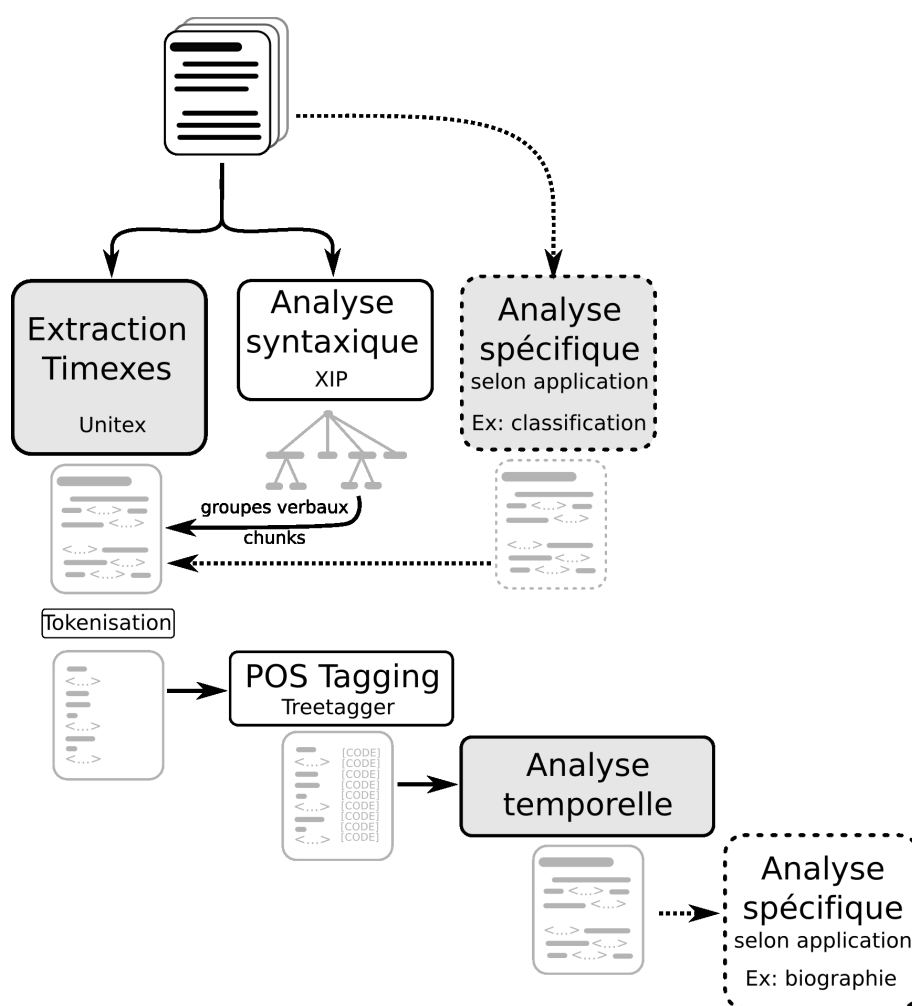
Extraction Timexes

Unitex

Analyse syntaxique

XIP

Analyse spécifique

selon application

Ex: classification

<...>
<...>
<...>
<...>
<...>

groupes verbaux

chunks

<...>
<...>
<...>
<...>
<...>

Tokenisation

<...>
<...>
<...>

POS Tagging

Treetagger

[CODE]
<...> [CODE]
[CODE]
[CODE]
[CODE]
<...> [CODE]
[CODE]
[CODE]
<...> [CODE]

Analyse temporelle

<...>
<...>
<...>
<...>
<...>

Analyse spécifique

selon application

Ex: biographie